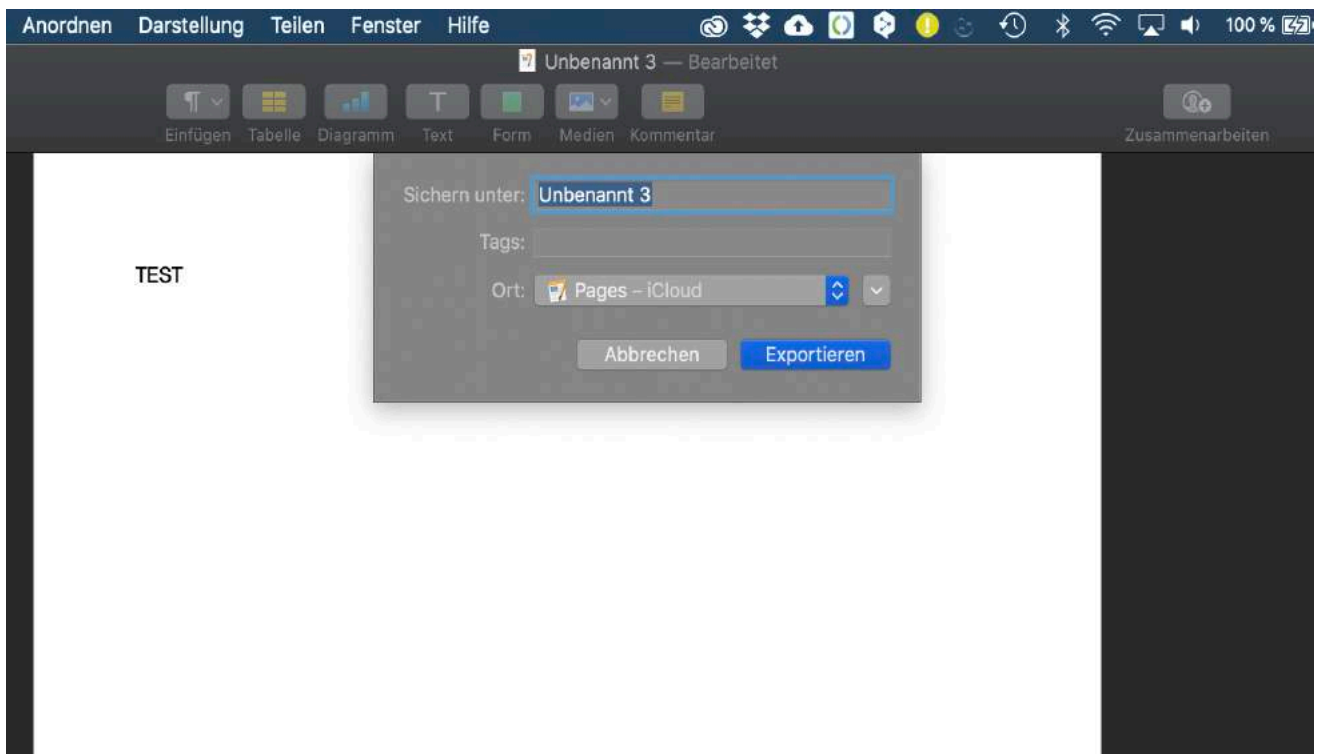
Anordnen Darstellung Teilen Fenster Hilfe

100 %

Unbenannt 3 — Bearbeitet

Einfügen Tabelle Diagramm Text Form Medien Kommentar

Zusammenarbeiten

TEST

Sichern unter: Unbenannt 3

Tags:

Ort: Pages – iCloud

Abbrechen Exportieren